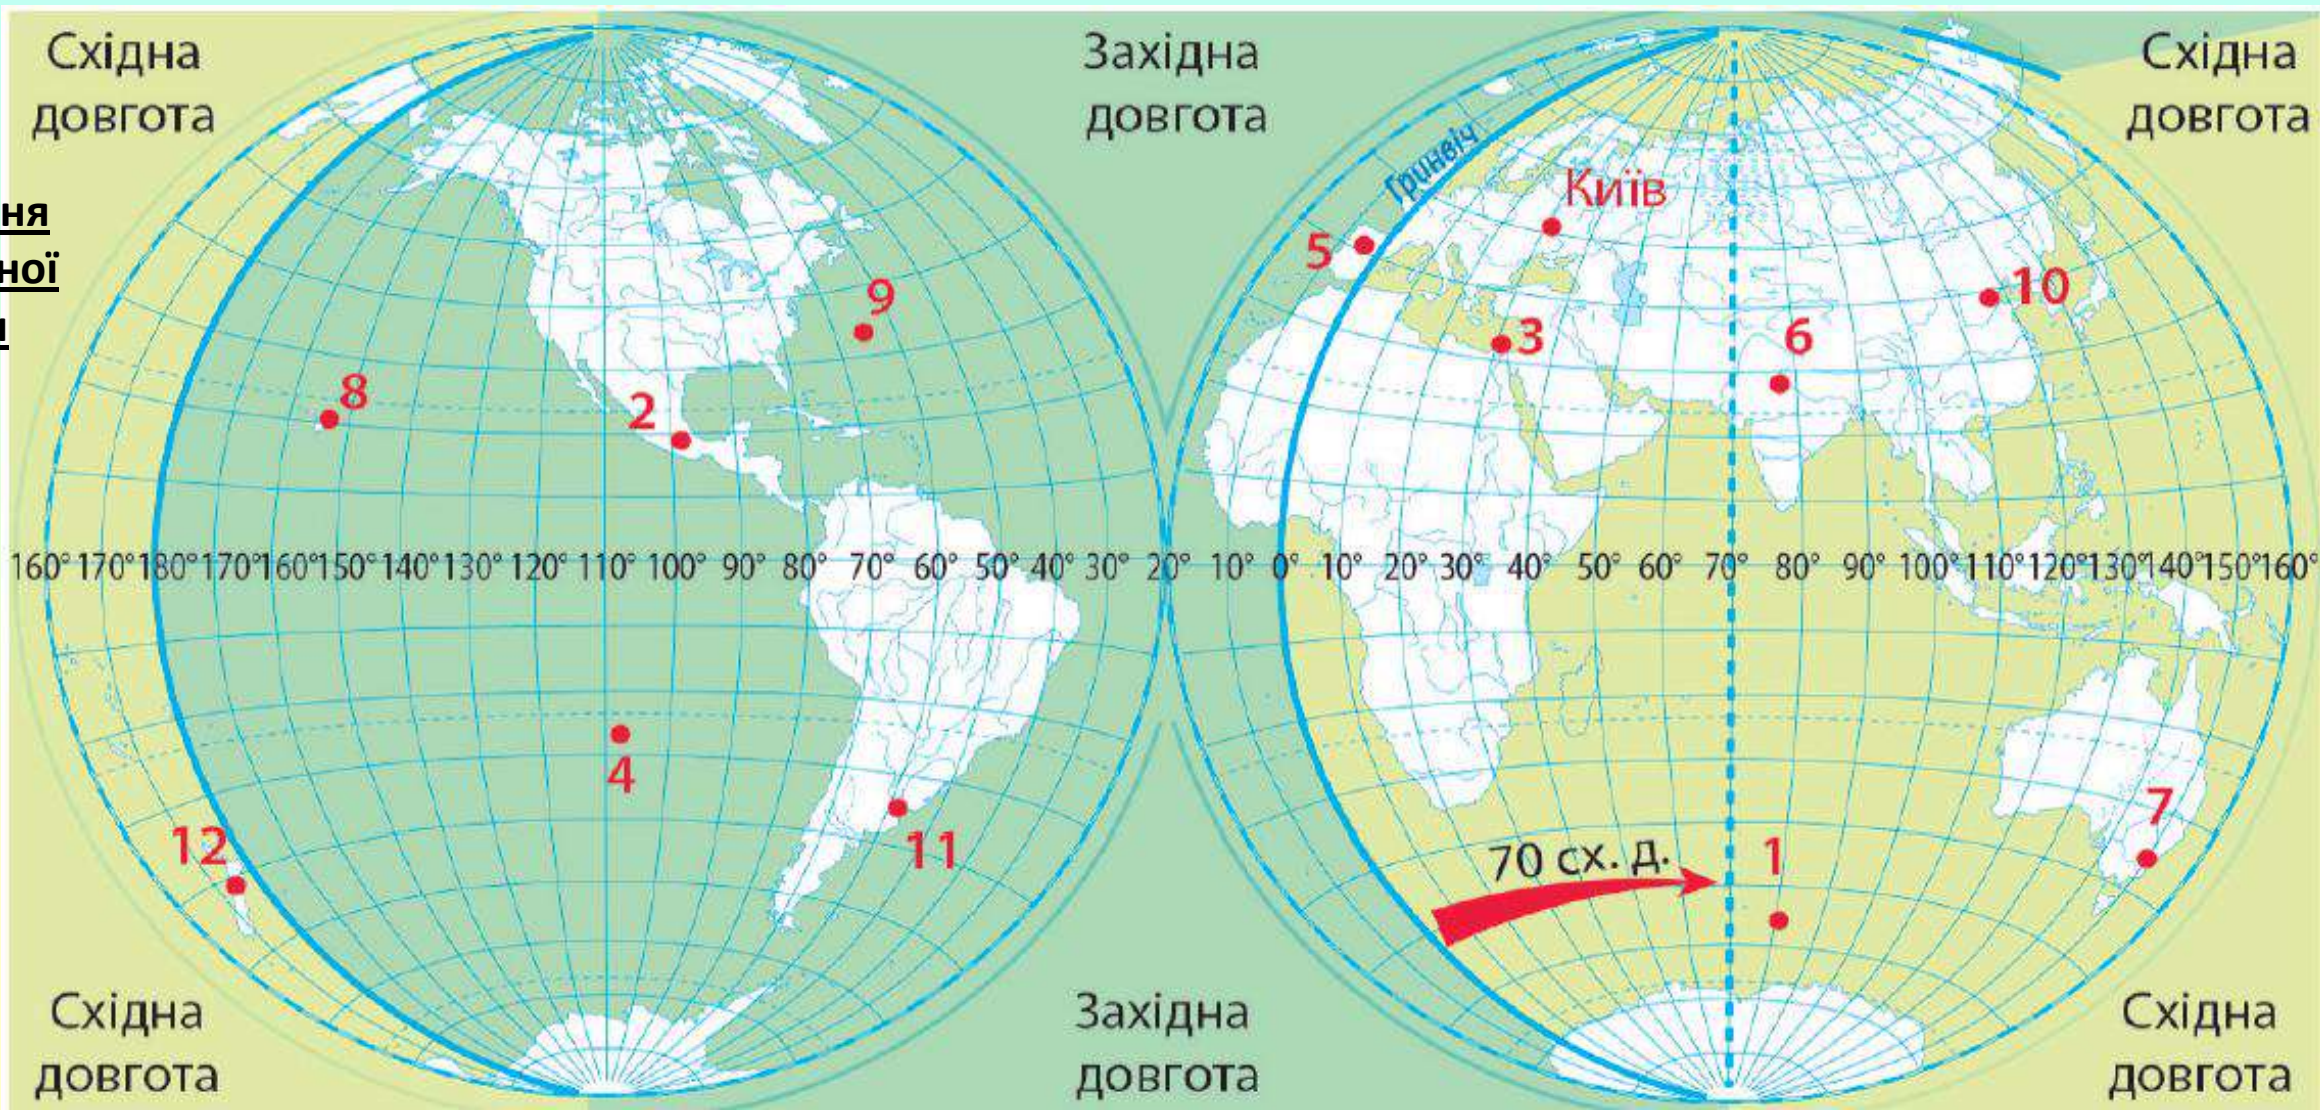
Східна довгота

Західна довгота

Східна довгота

ня
ної
ц

Гринвіч

Київ

5

9

10

3

6

8

2

160° 170° 180° 170° 160° 150° 140° 130° 120° 110° 100° 90° 80° 70° 60° 50° 40° 30° 20° 10° 0° 10° 20° 30° 40° 50° 60° 70° 80° 90° 100° 110° 120° 130° 140° 150° 160°

4

11

12

7

70 сх. д.

1

Східна довгота

Західна довгота

Східна довгота